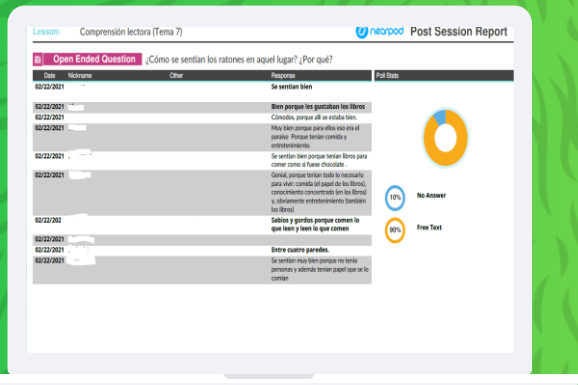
Lesson: Comprensión lectora (Tema 7)

nearpod Post Session Report

Open Ended Question ¿Cómo se sentían los ratones en aquel lugar? ¿Por qué?

| Date | Nickname | Other | Response |
|---|---|---|---|
| | | | Se sentían bien |
| 02/22/2021 | | | Bien porque les gustaban los libros |
| 02/22/2021 | | | Cómodos, porque allí se estaba bien. |
| 02/22/2021 | | | Muy bien porque para ellos eso era el paraíso. Porque tenían comida y entretenimiento. |
| 02/22/2021 | | | Se sentían bien porque tenían libros para comer como si fuese chocolate . |
| 02/22/2021 | | | Genial, porque tenían todo lo necesario para vivir: comida (el papel de los libros), conocimiento concentrado (en los libros) y, obviamente entretenimiento (también los libros) |
| 02/22/202 | | | Sabios y gordos porque comen lo que leen y leen lo que comen |
| 02/22/2021 | | | |
| 02/22/2021 | | | Entre cuatro paredes. |
| 02/22/2021 | | | Se sentían muy bien porque no tenía personas y además tenían papel que se lo comían |

Poll Stats

10% No Answer

90% Free Text